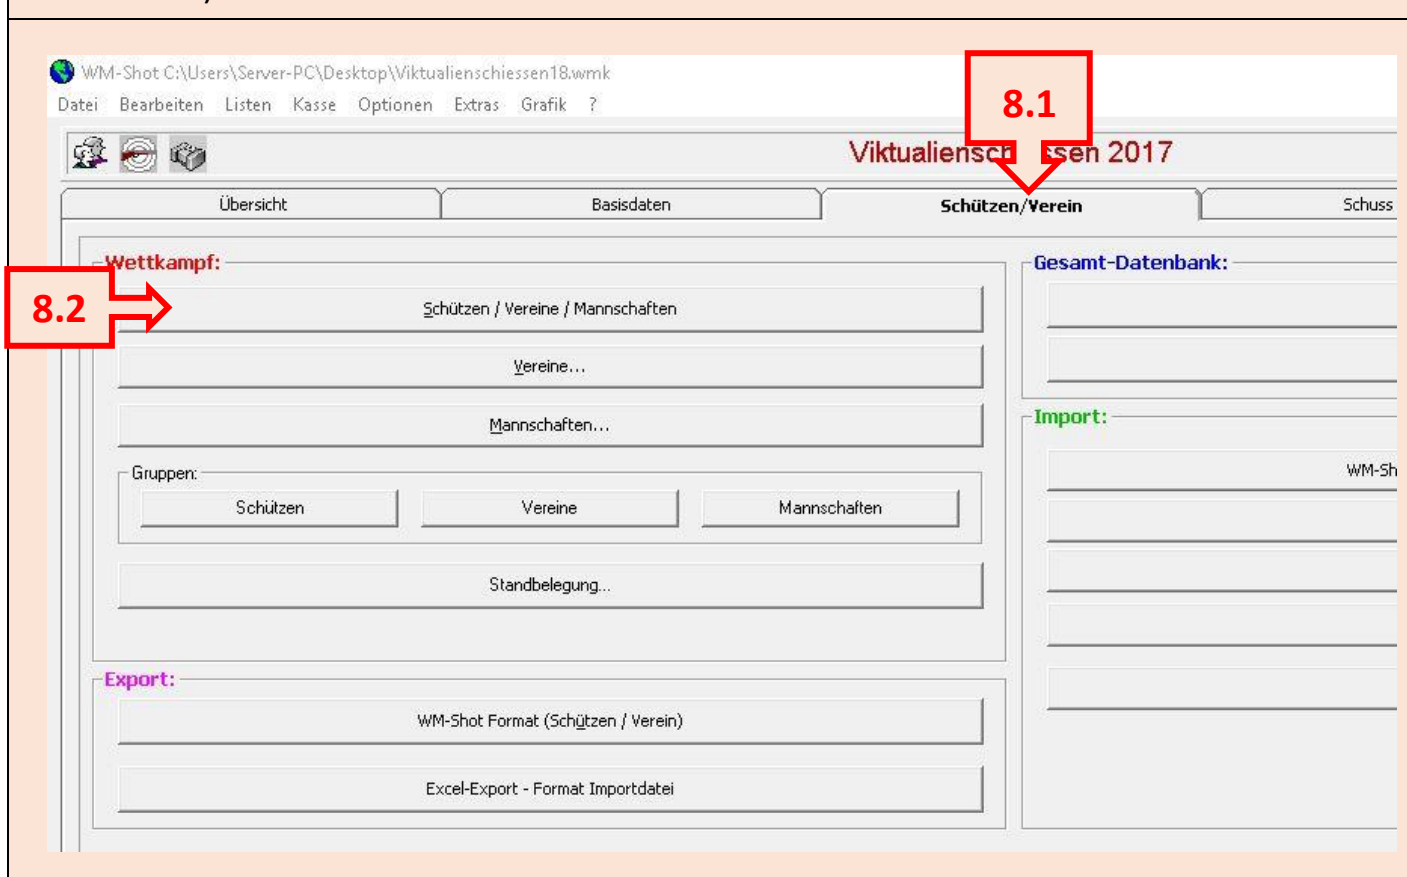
WM-Shot C:\Users\Server-PC\Desktop\Viktualienschiessen18.wmk

Datei Bearbeiten Listen Kasse Optionen Extras Grafik ?

8.1

Viktualiensch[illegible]sen 2017

Übersicht | Basisdaten | Schützen/Verein | Schuss

Wettkampf:

8.2

Schützen / Vereine / Mannschaften

Vereine...

Mannschaften...

Gruppen:

Schützen | Vereine | Mannschaften

Standbelegung...

Export:

WM-Shot Format (Schützen / Verein)

Excel-Export - Format Importdatei

Gesamt-Datenbank:

Import:

WM-Sh